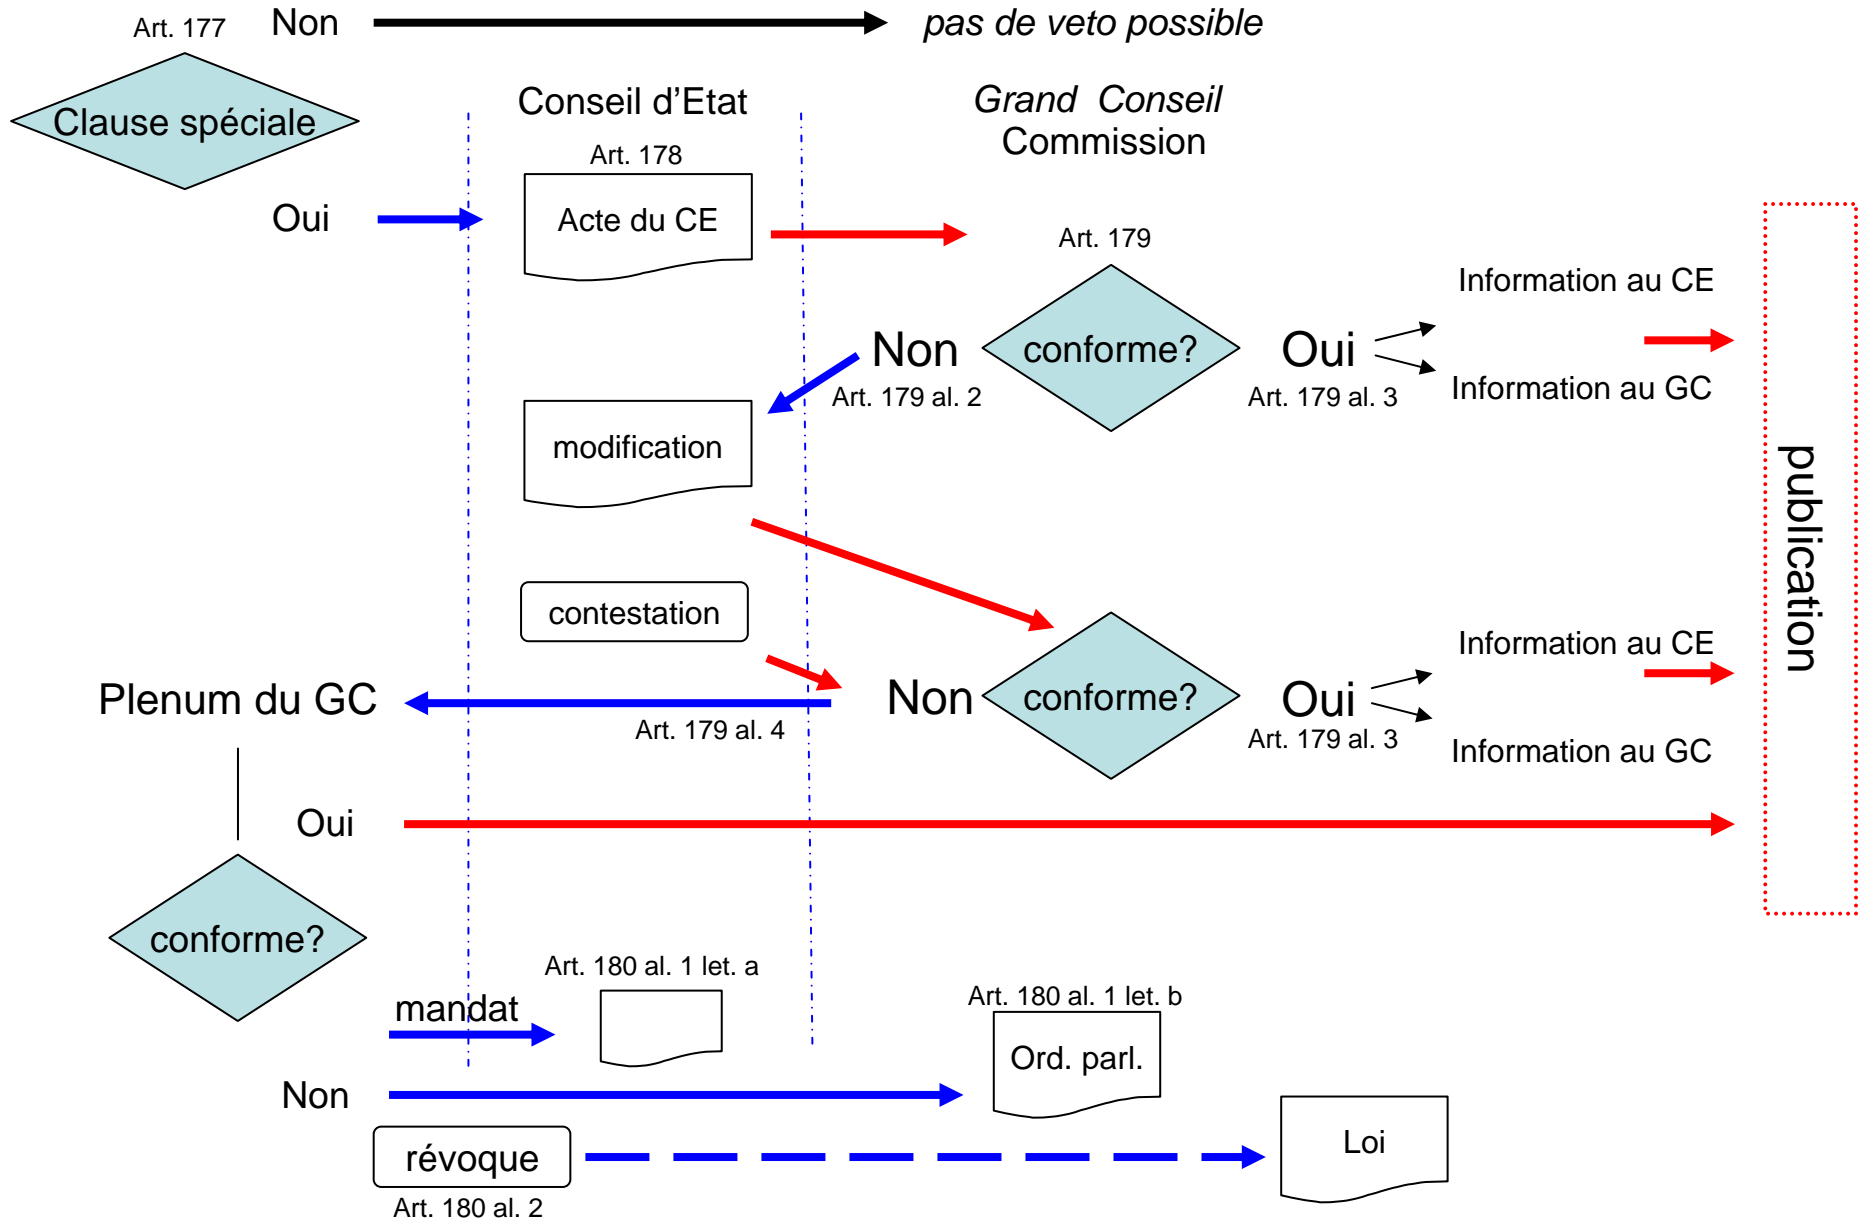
Art. 177 Non pas de veto possible

Clause spéciale

Conseil d'Etat

Grand Conseil
Commission

Art. 178
Acte du CE

Oui

Art. 179

Information au CE

Non conforme? Oui

Art. 179 al. 2

Art. 179 al. 3

Information au GC

modification

publication

contestation

Information au CE

Plenum du GC

Non conforme? Oui

Art. 179 al. 4

Art. 179 al. 3

Information au GC

Oui

conforme?

Art. 180 al. 1 let. a

mandat

Art. 180 al. 1 let. b

Ord. parl.

Non

Loi

révoque

Art. 180 al. 2